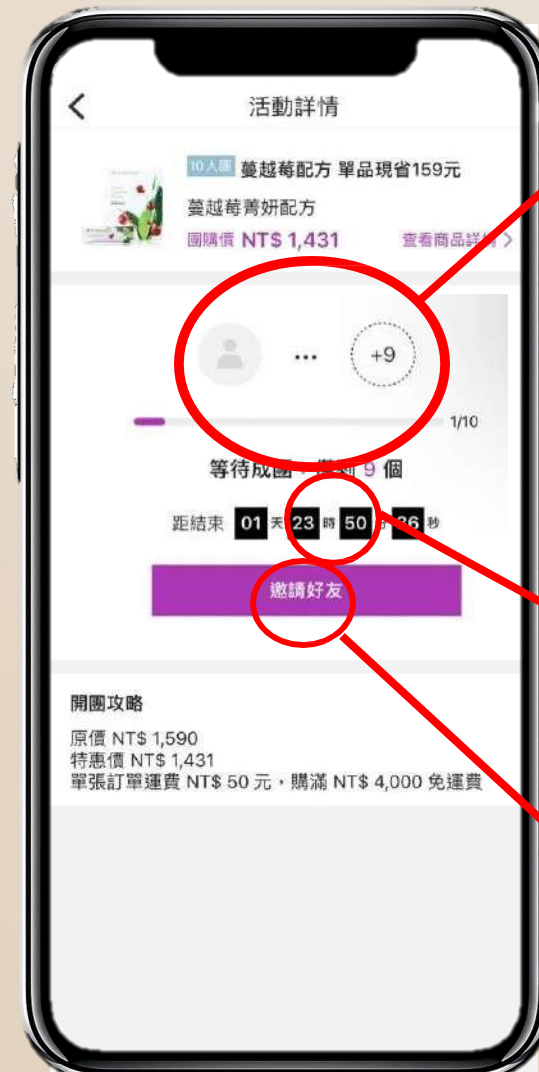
活動詳情

10人團 蔓越莓配方 單品現省159元

蔓越莓菁妍配方

團購價 NT$ 1,431 查看商品詳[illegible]

... +9

1/10

等待成團，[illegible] 9 個

距結束 01 天 23 時 50 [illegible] 26 秒

邀請好友

開團攻略

原價 NT$ 1,590
特惠價 NT$ 1,431
單張訂單運費 NT$ 50 元，購滿 NT$ 4,000 免運費